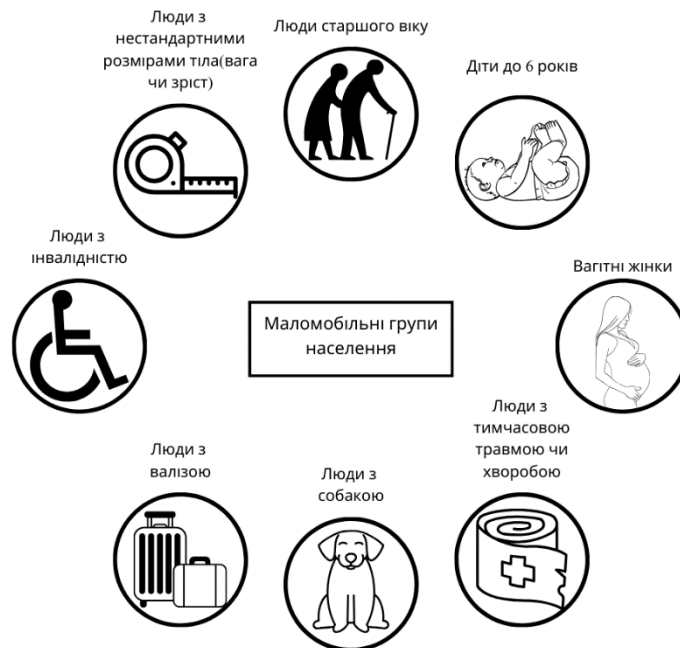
Люди з нестандартними розмірами тіла(вага чи зріст)

Люди старшого віку

Діти до 6 років

Люди з інвалідністю

Маломобільні групи населення

Вагітні жінки

Люди з тимчасовою травмою чи хворобою

Люди з валізою

Люди з собакою